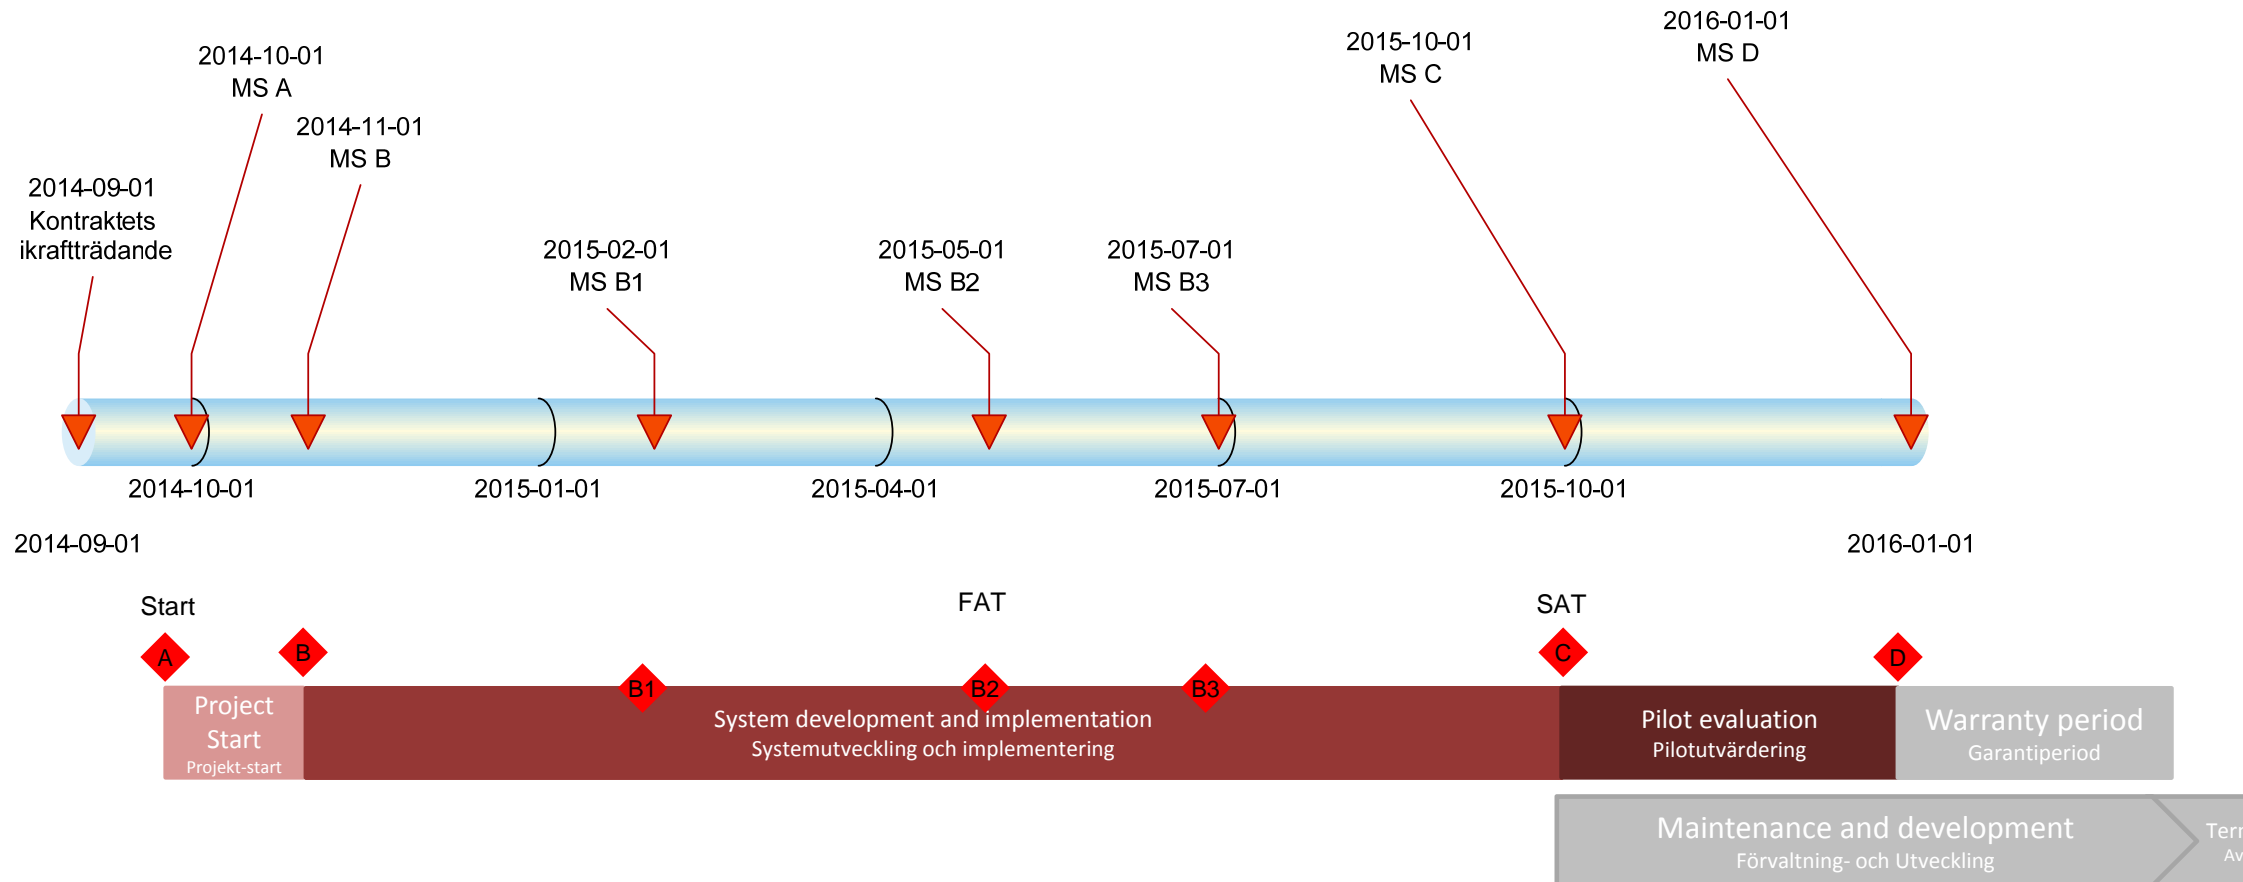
2016-01-01
MS D

2015-10-01
MS C

2014-10-01
MS A

2014-11-01
MS B

2014-09-01
Kontraktets
ikraftträdande

2015-02-01
MS B1

2015-05-01
MS B2

2015-07-01
MS B3

2014-10-01
2015-01-01
2015-04-01
2015-07-01
2015-10-01

2014-09-01
2016-01-01

Start
FAT
SAT

A
B
B1
B2
B3
C
D

Project Start
Projekt-start

System development and implementation
Systemutveckling och implementering

Pilot evaluation
Pilotutvärdering

Warranty period
Garantiperiod

Maintenance and development
Förvaltning- och Utveckling

Ter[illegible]
Av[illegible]